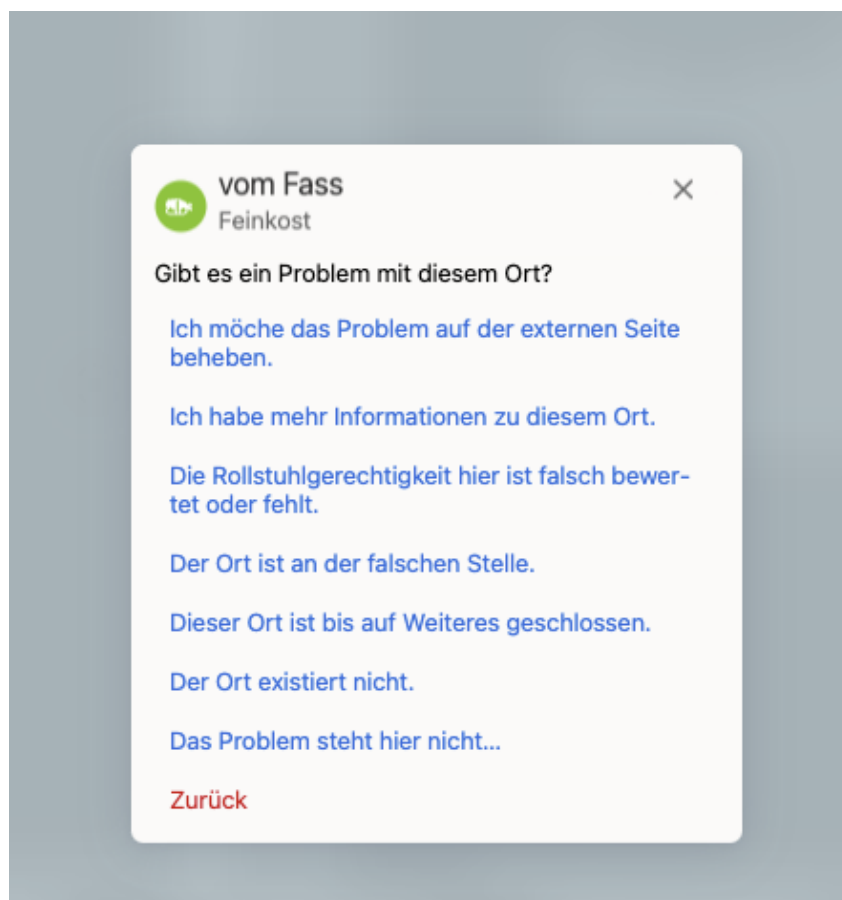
vom Fass
Feinkost

×

Gibt es ein Problem mit diesem Ort?

Ich möche das Problem auf der externen Seite beheben.

Ich habe mehr Informationen zu diesem Ort.

Die Rollstuhlgerechtigkeit hier ist falsch bewertet oder fehlt.

Der Ort ist an der falschen Stelle.

Dieser Ort ist bis auf Weiteres geschlossen.

Der Ort existiert nicht.

Das Problem steht hier nicht...

Zurück